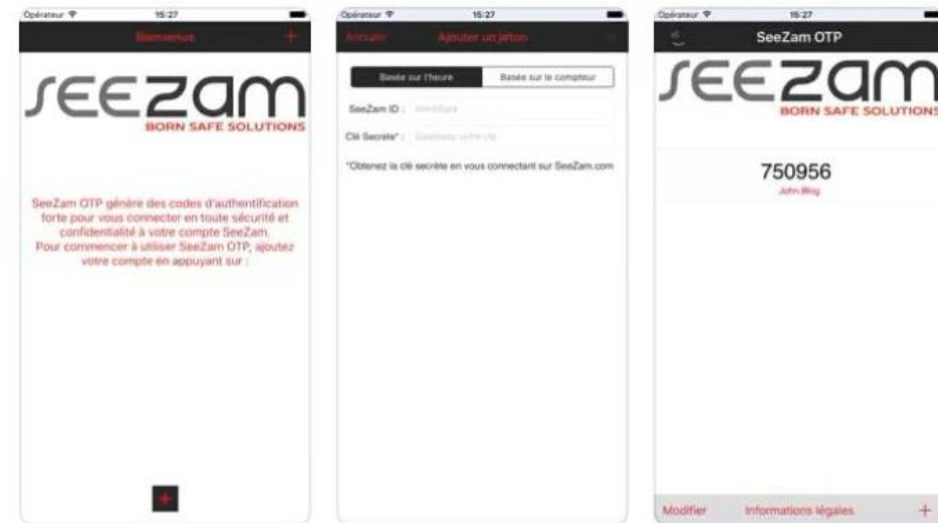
Opérateur 15:27
Bienvenue +
SEEZAM
BORN SAFE SOLUTIONS
SeeZam OTP génère des codes d'authentification forte pour vous connecter en toute sécurité et confidentialité à votre compte SeeZam.
Pour commencer à utiliser SeeZam OTP, ajoutez votre compte en appuyant sur :
+

Opérateur 15:27
Annuler Ajouter un jeton
Basée sur l'heure Basée sur le compteur
SeeZam ID : Identifiant
Clé Secrète* : Saisissez votre clé
*Obtenez la clé secrète en vous connectant sur SeeZam.com

Opérateur 15:27
SeeZam OTP
SEEZAM
BORN SAFE SOLUTIONS
750956
John Blog
Modifier Informations légales +